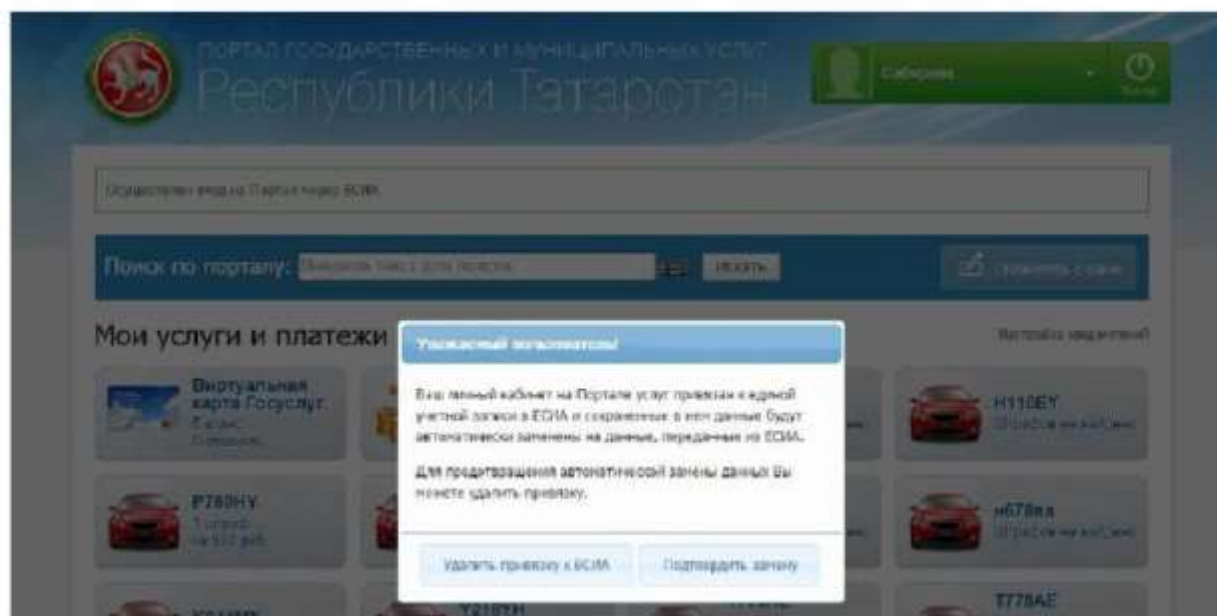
ПОРТАЛ ГОСУДАРСТВЕННЫХ И МУНИЦИПАЛЬНЫХ УСЛУГ
Республики Татарстан

Сабирзян
Выход

Осуществлен вход на Портал через ЕСИА

Поиск по порталу: Введите текст для поиска
Искать
Оплатить с карты

Мои услуги и платежи
Настройка уведомлений

Виртуальная карта Госуслуг
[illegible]

H110EY
Штрафов не найдено

P780HY
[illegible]

н678ва
Штрафов не найдено

T778AE

Y210YH

Уважаемый пользователь!

Ваш личный кабинет на Портале услуг привязан к единой учетной записи в ЕСИА и сохраненные в нем данные будут автоматически заменены на данные, переданные из ЕСИА.

Для предотвращения автоматической замены данных Вы можете удалить привязку.

Удалить привязку к ЕСИА
Подтвердить замену